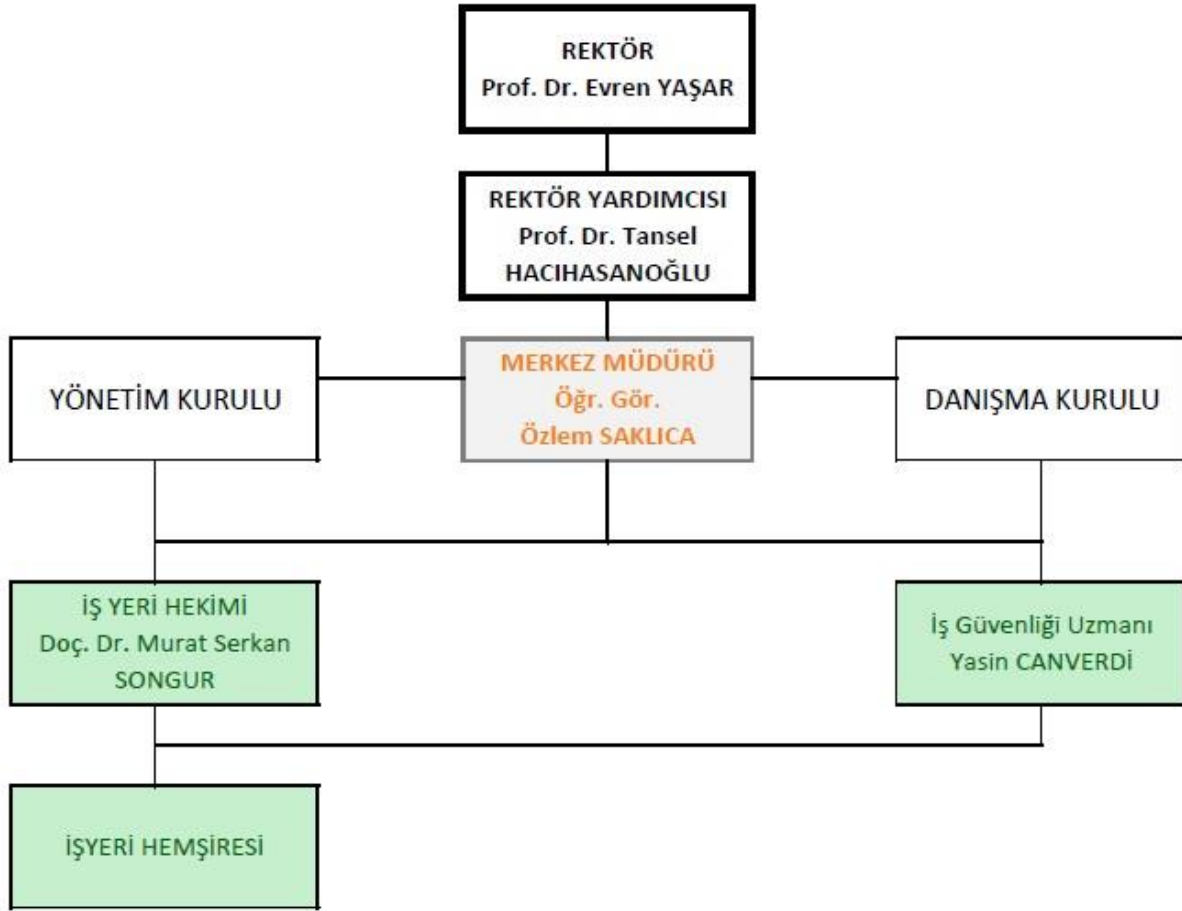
REKTÖR
Prof. Dr. Evren YAŞAR

REKTÖR YARDIMCISI
Prof. Dr. Tansel HACIHASANOĞLU

YÖNETİM KURULU

MERKEZ MÜDÜRÜ
Öğr. Gör.
Özlem SAKLICA

DANIŞMA KURULU

İŞ YERİ HEKİMİ
Doç. Dr. Murat Serkan SONGUR

İş Güvenliği Uzmanı
Yasin CANVERDİ

İŞYERİ HEMŞİRESİ